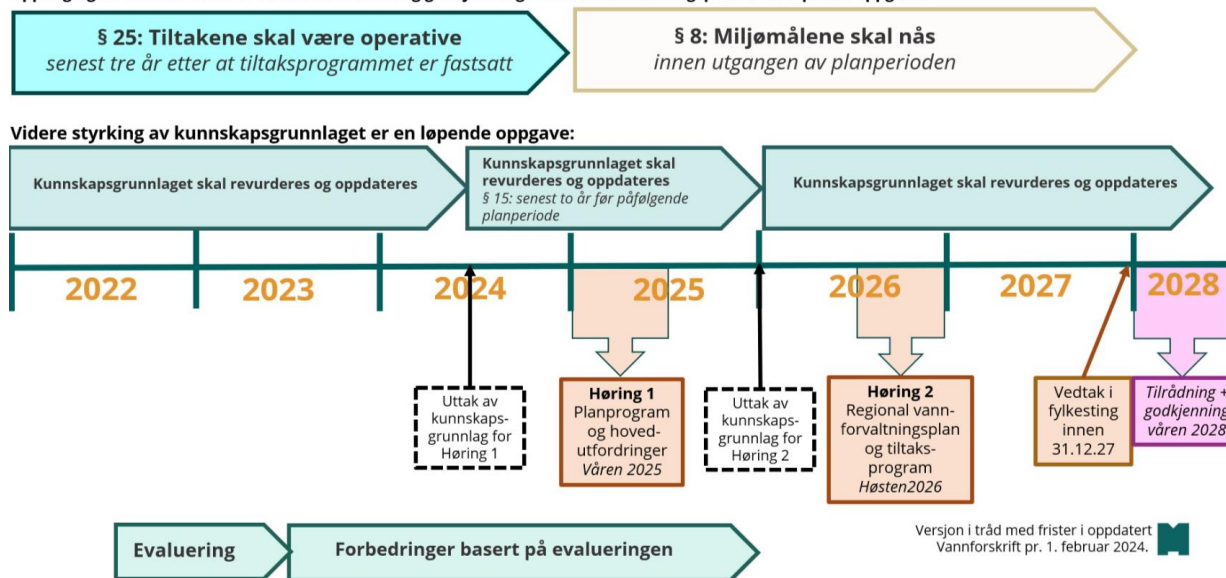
§ 25: Tiltakene skal være operative
senest tre år etter at tiltaksprogrammet er fastsatt

§ 8: Miljømålene skal nås
innen utgangen av planperioden

Videre styrking av kunnskapsgrunnlaget er en løpende oppgave:

Kunnskapsgrunnlaget skal revurderes og oppdateres

Kunnskapsgrunnlaget skal revurderes og oppdateres
§ 15: senest to år før påfølgende planperiode

Kunnskapsgrunnlaget skal revurderes og oppdateres

2022

2023

2024

2025

2026

2027

2028

Uttak av kunnskaps-grunnlag for Høring 1

Høring 1
Planprogram og hoved-utfordringer
Våren 2025

Uttak av kunnskaps-grunnlag for Høring 2

Høring 2
Regional vann-forvaltningsplan og tiltaks-program
Høsten2026

Vedtak i fylkesting innen 31.12.27

Tilrådning + godkjenning våren 2028

Evaluering

Forbedringer basert på evalueringen

Versjon i tråd med frister i oppdatert Vannforskrift pr. 1. februar 2024.